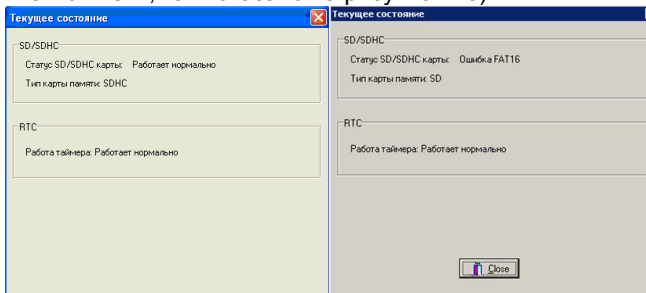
Текущее состояние

SD/SDHC

Статус SD/SDHC карты: Работает нормально

Тип карты памяти: SDHC

RTC

Работа таймера: Работает нормально

Текущее состояние

SD/SDHC

Статус SD/SDHC карты: Ошибка FAT16

Тип карты памяти: SD

RTC

Работа таймера: Работает нормально

Close